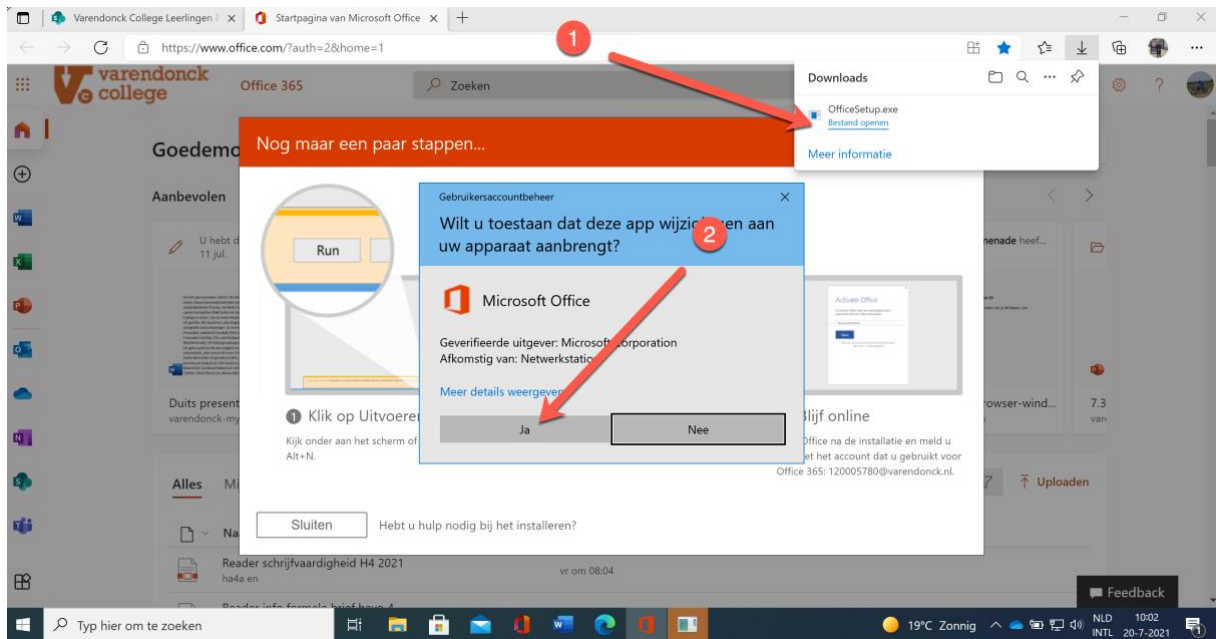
Varendonck College Leerlingen | × Startpagina van Microsoft Office × +

https://www.office.com/?auth=2&home=1

1

Downloads

OfficeSetup.exe
Bestand openen

Meer informatie

varendonck college Office 365 Zoeken

Goedemo

Nog maar een paar stappen...

Aanbevolen

U hebt d 11 jul.

Run

Gebruikersaccountbeheer ×

Wilt u toestaan dat deze app wijzi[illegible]en aan uw apparaat aanbrengt?

2

Microsoft Office

Geverifieerde uitgever: Microsoft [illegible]orporation
Afkomstig van: Netwerkstatio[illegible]

Meer details weergeve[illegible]

Ja

Nee

Activate Office

Duits present varendonck-my

1 Klik op Uitvoeren

Kijk onder aan het scherm of Alt+N.

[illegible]lijf online

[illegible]ffice na de installatie en meld u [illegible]et het account dat u gebruikt voor Office 365: 120005780@varendonck.nl.

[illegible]nenade heef...

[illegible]rowser-wind...

7.3 var

Alles Mi

Na

Uploaden

Sluiten Hebt u hulp nodig bij het installeren?

Reader schrijfvaardigheid H4 2021
ha4a en

vr om 08:04

Reader info formele brief havo 4

Feedback

Typ hier om te zoeken

19°C Zonnig NLD INTL 10:02 20-7-2021